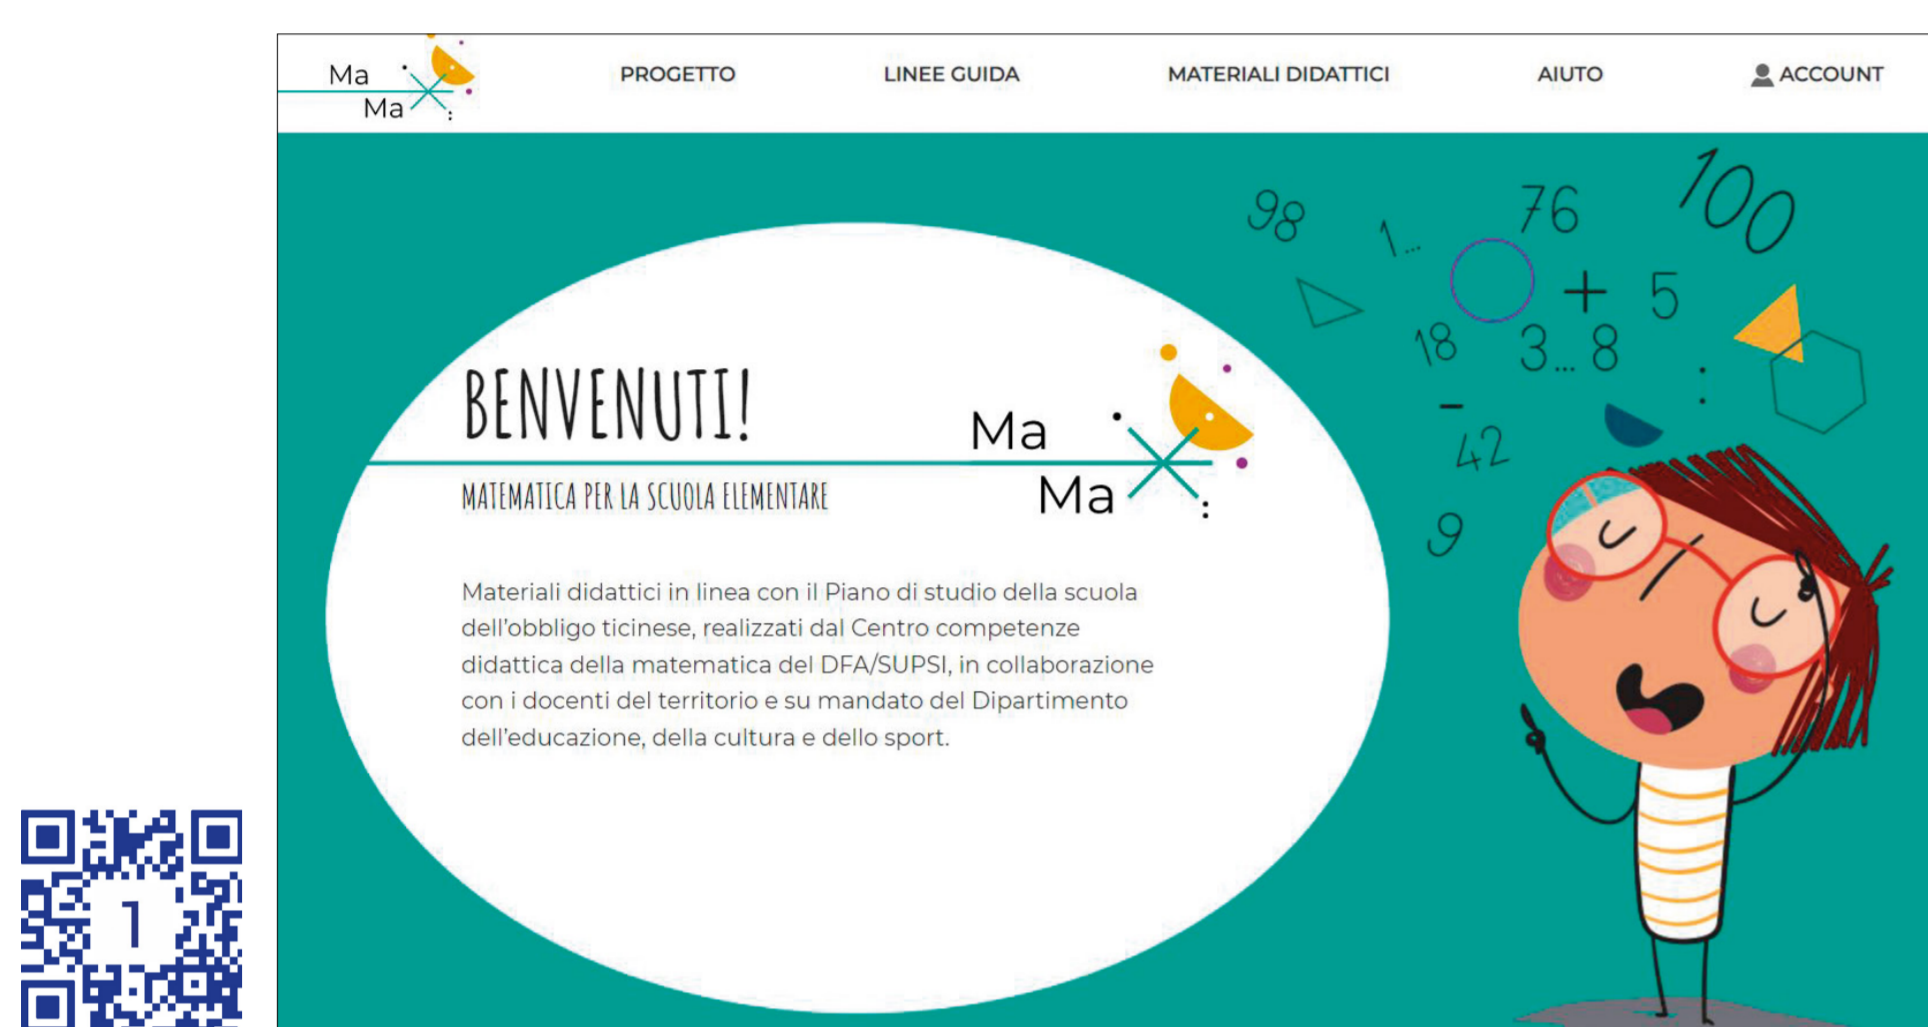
Ma
Ma

PROGETTO LINEE GUIDA MATERIALI DIDATTICI AIUTO ACCOUNT

BENVENUTI!

MATEMATICA PER LA SCUOLA ELEMENTARE

Ma
Ma

Materiali didattici in linea con il Piano di studio della scuola dell'obbligo ticinese, realizzati dal Centro competenze didattica della matematica del DFA/SUPSI, in collaborazione con i docenti del territorio e su mandato del Dipartimento dell'educazione, della cultura e dello sport.

98 1... 76 100 + 5 18 3...8 − 42 9

1